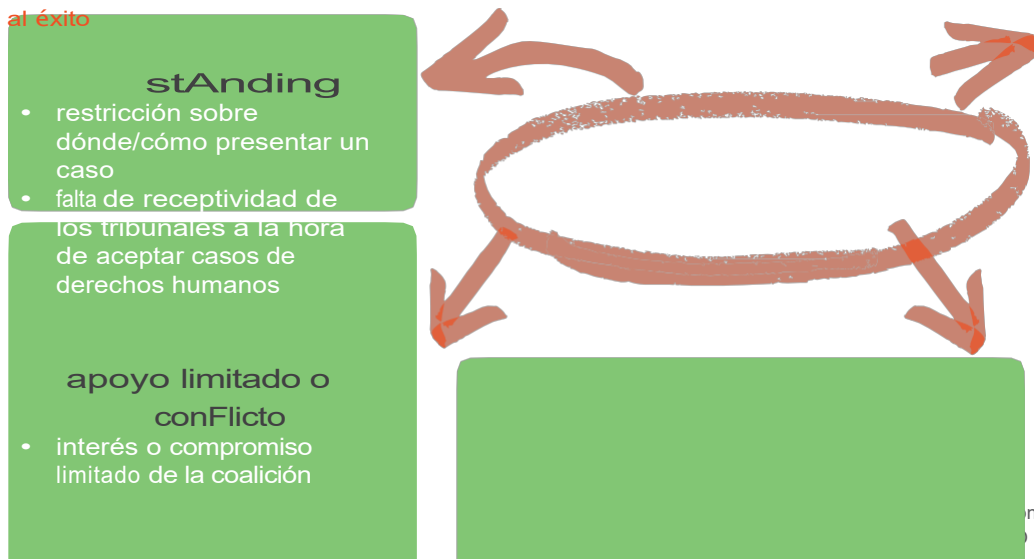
al éxito

stAnding

- restricción sobre dónde/cómo presentar un caso
- falta de receptividad de los tribunales a la hora de aceptar casos de derechos humanos

apoyo limitado o conFlicto

- interés o compromiso limitado de la coalición